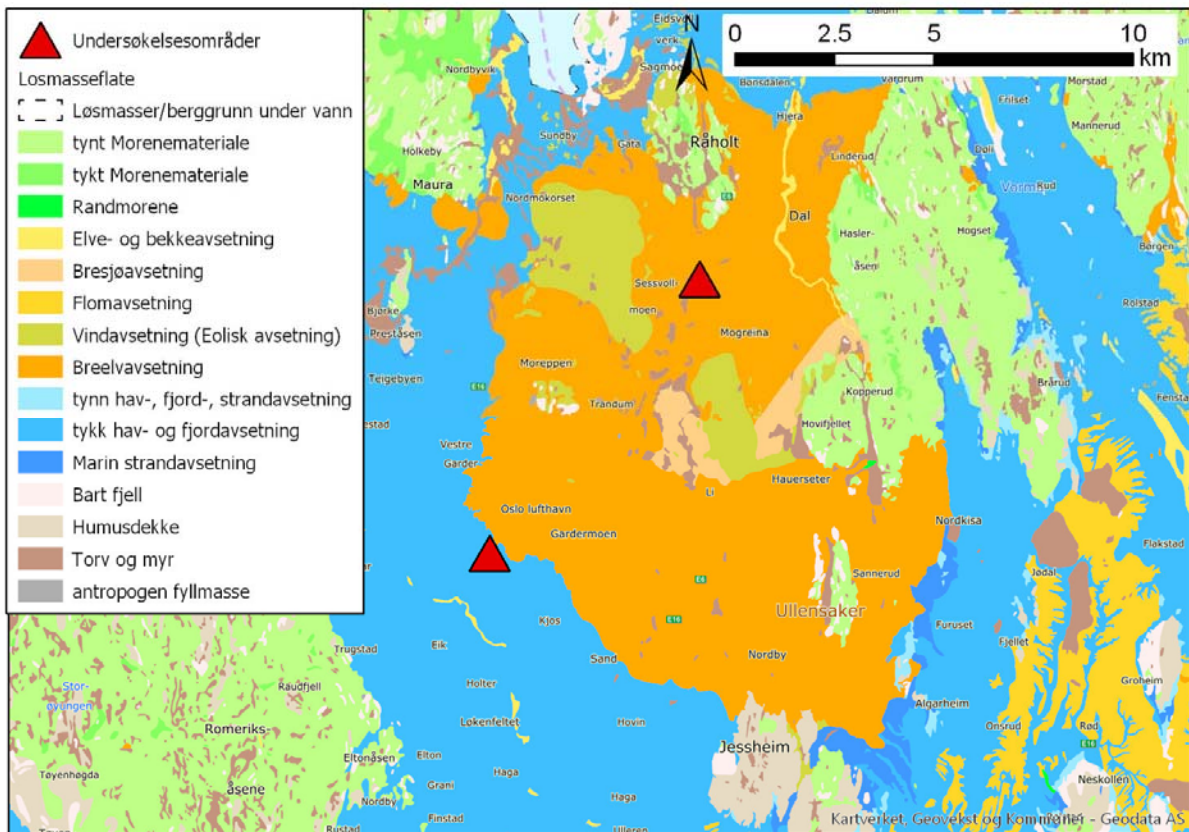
Undersøkelsesområder
Losmasseflate
Løsmasser/berggrunn under vann
tynt Morenemateriale
tykt Morenemateriale
Randmorene
Elve- og bekkeavsetning
Bresjøavsetning
Flomavsetning
Vindavsetning (Eolisk avsetning)
Breelvavsetning
tynn hav-, fjord-, strandavsetning
tykk hav- og fjordavsetning
Marin strandavsetning
Bart fjell
Humusdekke
Torv og myr
antropogen fyllmasse

0 2.5 5 10 km

N

Eidsvoll verk
Sagmoen
Nordbyvik
Bønsdalen
Vorrum
Morstad
Frilset
Hjera
Sundby
Gata
Råholt
Manerud
Holkeby
Linderud
Dølí
Maura
Varma
Rud
Nordmokorset
Dal
Hasler-åsen
Hogset
Børgen
Sessvoll-moen
Rolstad
Bjørke
Preståsen
Mogreina
Moreppen
E16
Teigebyen
Brårud
Kopperud
Trandum
Fenstad
Hovinfjellet
Vestre Garder
Hauerseter
Nordkisa
Oslo lufthavn Gardermoen
Flakstad
Sønnerud
Jødal
E6
Ullensaker
Kjos
E16
Furuset
Trugstad
Eik
Fjellet
Sand
Nordby
Stor-øyungen
Raudfjell
Holter
Groheim
Algarheim
Romeriks-åsene
Løkenfeltet
Hovin
Jessheim
Onsrud
Rød
Tøyenhøgda
Eltonåsen
Elton
Grani
Haga
Neskollen
Nordby
Haga
Rustad
Finstad
Kartverket, Geovekst og Kommuner - Geodata AS